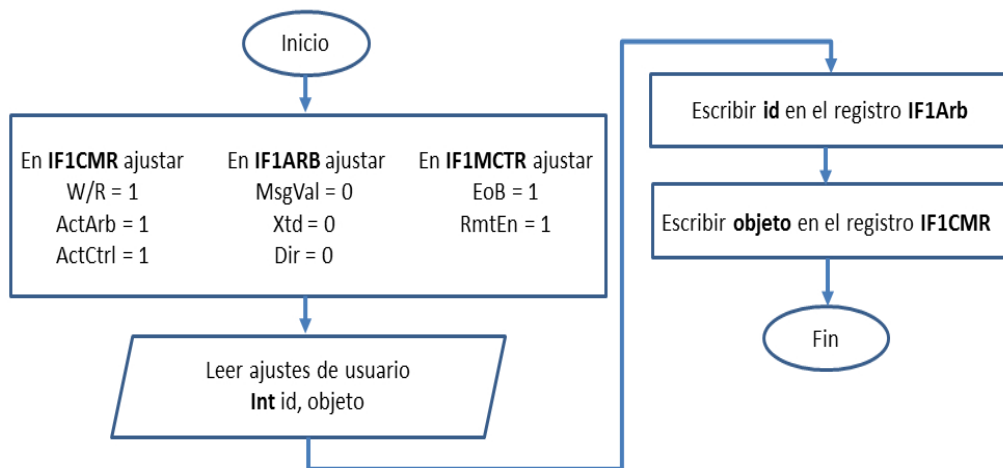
Inicio

En **IF1CMR** ajustar
W/R = 1
ActArb = 1
ActCtrl = 1

En **IF1ARB** ajustar
MsgVal = 0
Xtd = 0
Dir = 0

En **IF1MCTR** ajustar
EoB = 1
RmtEn = 1

Leer ajustes de usuario
**Int** id, objeto

Escribir **id** en el registro **IF1Arb**

Escribir **objeto** en el registro **IF1CMR**

Fin